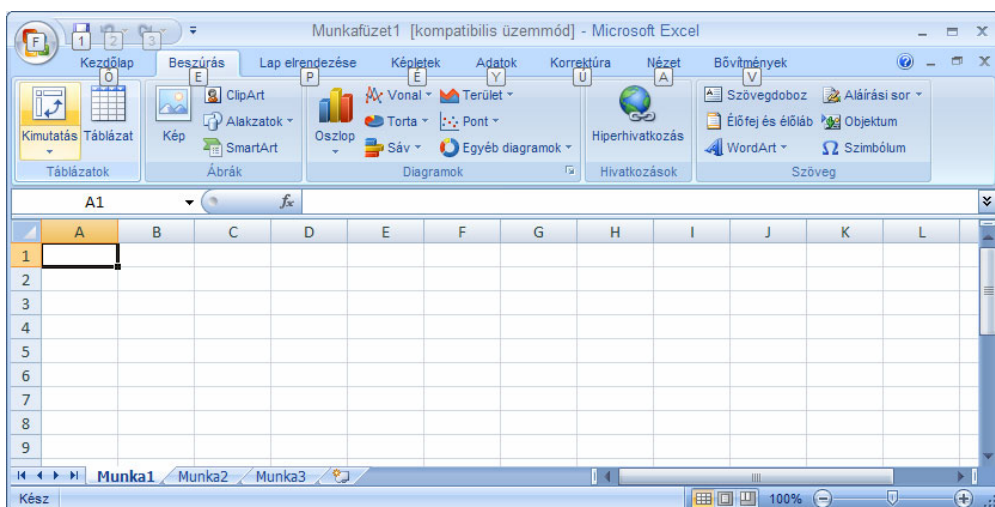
F 1 2 3 Munkafüzet1 [kompatibilis üzemmód] - Microsoft Excel

Kezdőlap O Beszúrás E Lap elrendezése P Képletek É Adatok Y Korrektúra Ü Nézet A Bővítmények V

Kimutatás Táblázat
Táblázatok
Kép ClipArt Alakzatok SmartArt
Ábrák
Oszlop Vonal Torta Sáv Terület Pont Egyéb diagramok
Diagramok
Hiperhivatkozás
Hivatkozások
Szövegdoboz Élőfej és élőláb WordArt Aláírási sor Objektum Szimbólum
Szöveg

A1 $f_x$

| | A | B | C | D | E | F | G | H | I | J | K | L |
|---|---|---|---|---|---|---|---|---|---|---|---|---|
| 1 | | | | | | | | | | | | |
| 2 | | | | | | | | | | | | |
| 3 | | | | | | | | | | | | |
| 4 | | | | | | | | | | | | |
| 5 | | | | | | | | | | | | |
| 6 | | | | | | | | | | | | |
| 7 | | | | | | | | | | | | |
| 8 | | | | | | | | | | | | |
| 9 | | | | | | | | | | | | |

Munka1 Munka2 Munka3

Kész 100%